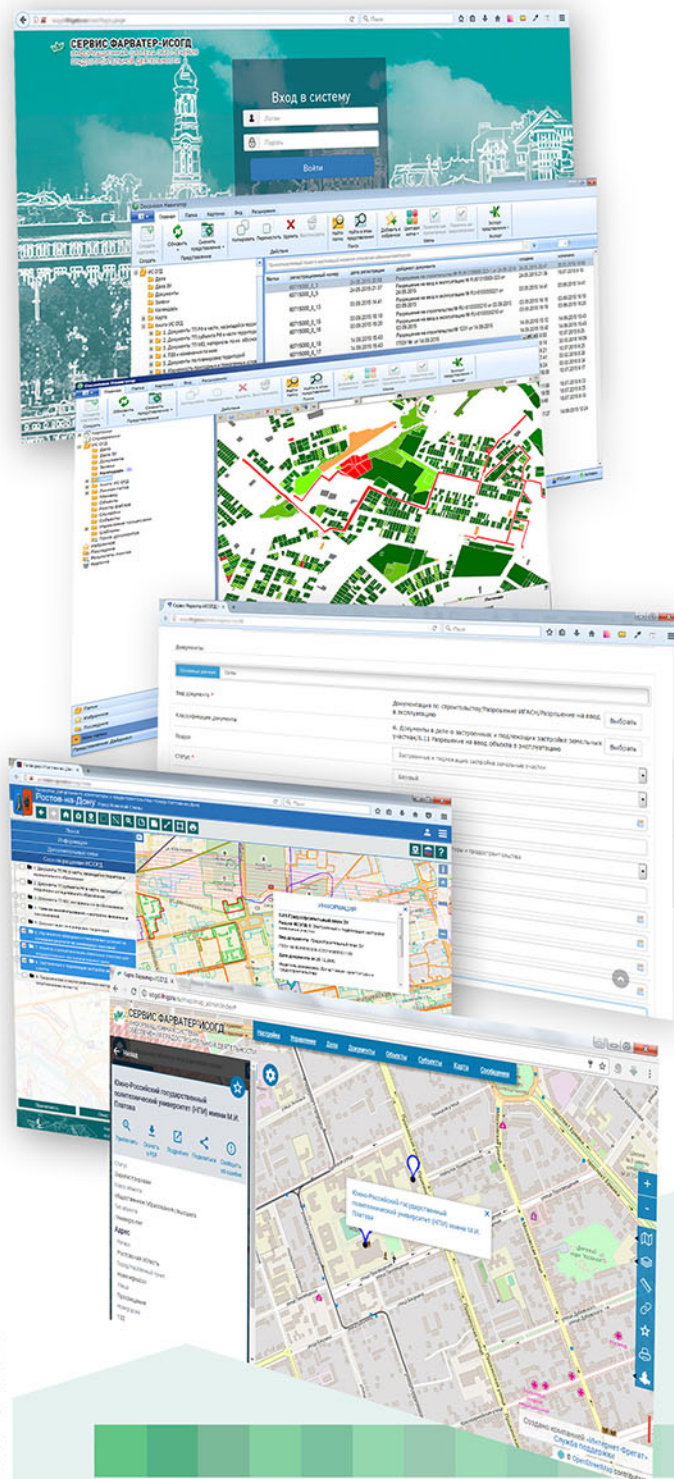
СЕРВИС ФАРВАТЕР-ИСОГД

Вход в систему

Логин

Пароль

Войти

Документы

Основные данные

Вид документа *

Документация по строительству/Разрешение ИГАСН/Разрешение на ввод в эксплуатацию

Выбрать

Классификация документа

Раздел

6. Документы в деле о застроенных и подлежащих застройке земельных участках/6.11 Разрешение на ввод объекта в эксплуатацию

Выбрать

Статус *

Ростов-на-Дону

Поиск

Информация

ИНФОРМАЦИЯ

СЕРВИС ФАРВАТЕР-ИСОГД

Назад

Южно-Российский государственный политехнический университет (НПИ) имени М.И. Платова

Проложить

Скачать в PDF

Подробнее

Поделиться

Сообщить об ошибке

Адрес

Ростовская область

Настройки

Управление

Дела

Документы

Объекты

Субъекты

Карта

Сообщения

Южно-Российский государственный политехнический университет (НПИ) имени М.И. Платова

Создано компанией «Интернет-Фрегат»

Служба поддержки

© OpenStreetMap contributors